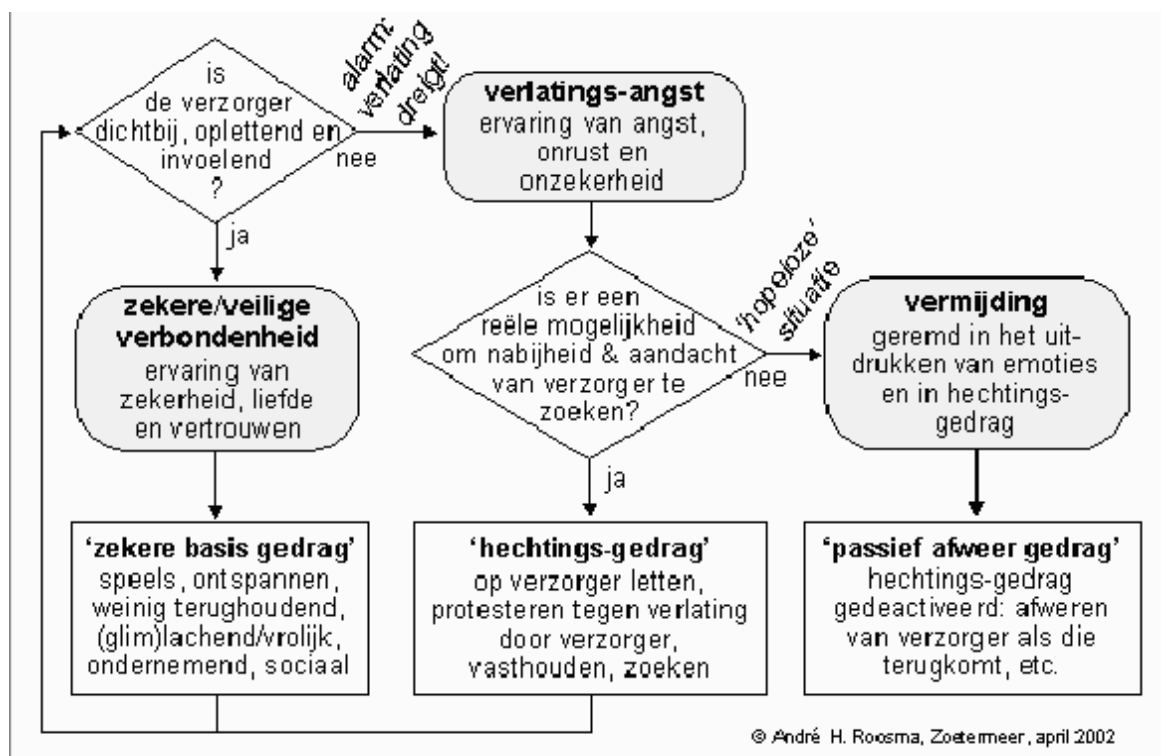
is de verzorger dichtbij, oplettend en invoelend ?

alarm: verlating dreigt!

nee

verlatings-angst
ervaring van angst, onrust en onzekerheid

ja

zekere/veilige verbondenheid
ervaring van zekerheid, liefde en vertrouwen

is er een reële mogelijkheid om nabijheid & aandacht van verzorger te zoeken?

'hopeloze' situatie

nee

vermijding
geremd in het uitdrukken van emoties en in hechtingsgedrag

ja

'zekere basis gedrag'
speels, ontspannen, weinig terughoudend, (glim)lachend/vrolijk, ondernemend, sociaal

'hechtings-gedrag'
op verzorger letten, protesteren tegen verlating door verzorger, vasthouden, zoeken

'passief afweer gedrag'
hechtings-gedrag gedeactiveerd: afweren van verzorger als die terugkomt, etc.

© André H. Roosma, Zoetermeer, april 2002